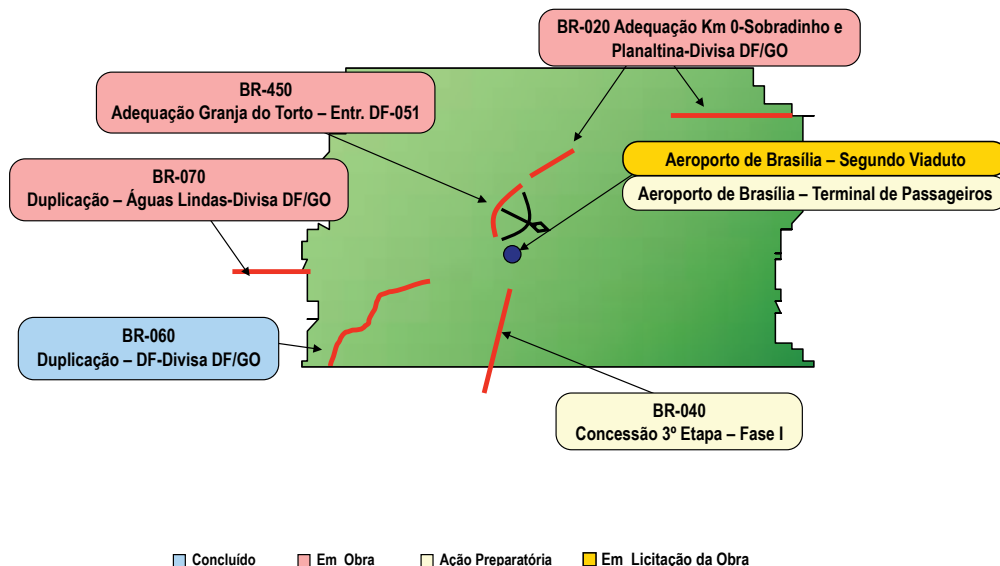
BR-020 Adequação Km 0-Sobradinho e Planaltina-Divisa DF/GO

BR-450
Adequação Granja do Torto – Entr. DF-051

BR-070
Duplicação – Águas Lindas-Divisa DF/GO

Aeroporto de Brasília – Segundo Viaduto

Aeroporto de Brasília – Terminal de Passageiros

BR-060
Duplicação – DF-Divisa DF/GO

BR-040
Concessão 3º Etapa – Fase I

Concluído Em Obra Ação Preparatória Em Licitação da Obra